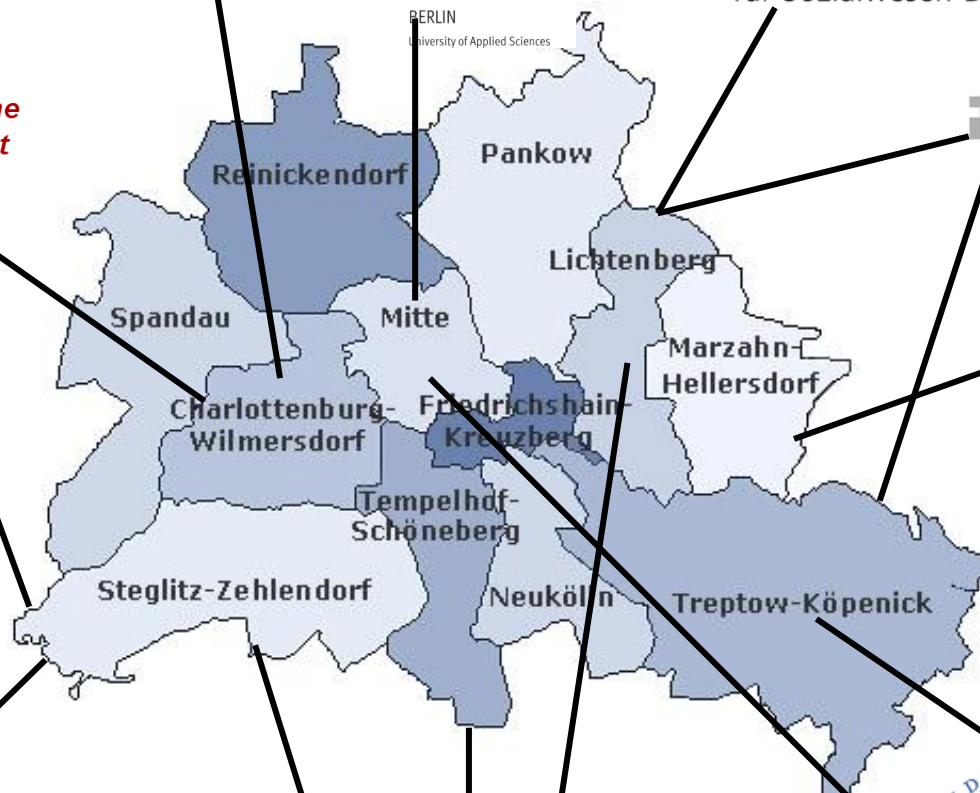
BERLIN
University of Applied Sciences

Reinickendorf

Pankow

Lichtenberg

Spandau

Mitte

Marzahn-Hellersdorf

Charlottenburg-Wilmersdorf

Friedrichshain-Kreuzberg

Tempelhof-Schöneberg

Steglitz-Zehlendorf

Neukölln

Treptow-Köpenick